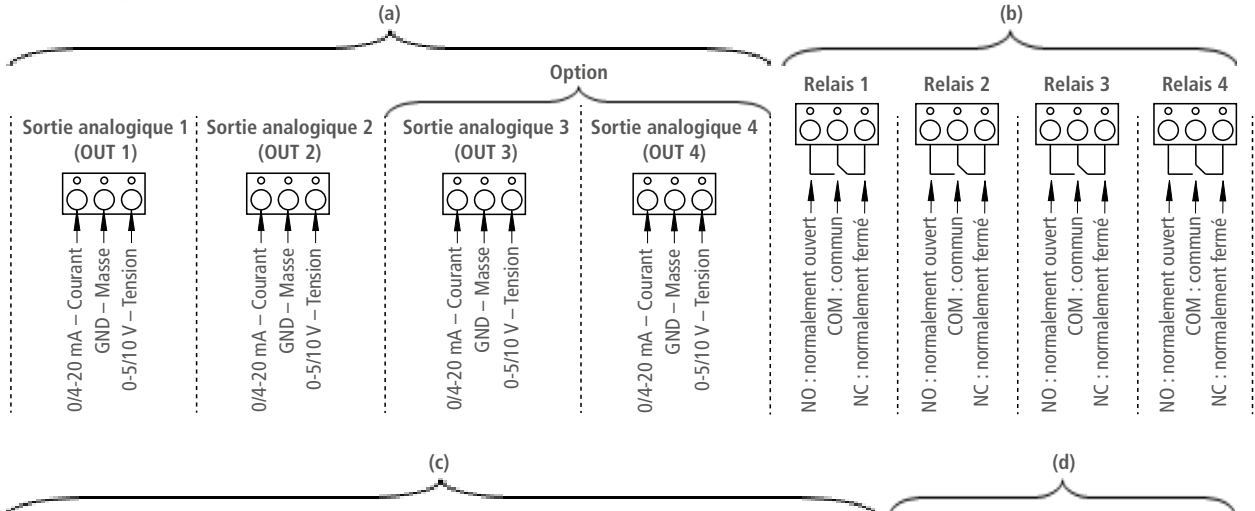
(a)

(b)

Option

Relais 1

Relais 2

Relais 3

Relais 4

Sortie analogique 1 (OUT 1)

0/4-20 mA – Courant
GND – Masse
0-5/10 V – Tension

Sortie analogique 2 (OUT 2)

0/4-20 mA – Courant
GND – Masse
0-5/10 V – Tension

Sortie analogique 3 (OUT 3)

0/4-20 mA – Courant
GND – Masse
0-5/10 V – Tension

Sortie analogique 4 (OUT 4)

0/4-20 mA – Courant
GND – Masse
0-5/10 V – Tension

NO : normalement ouvert
COM : commun
NC : normalement fermé

NO : normalement ouvert
COM : commun
NC : normalement fermé

NO : normalement ouvert
COM : commun
NC : normalement fermé

NO : normalement ouvert
COM : commun
NC : normalement fermé

(c)

(d)